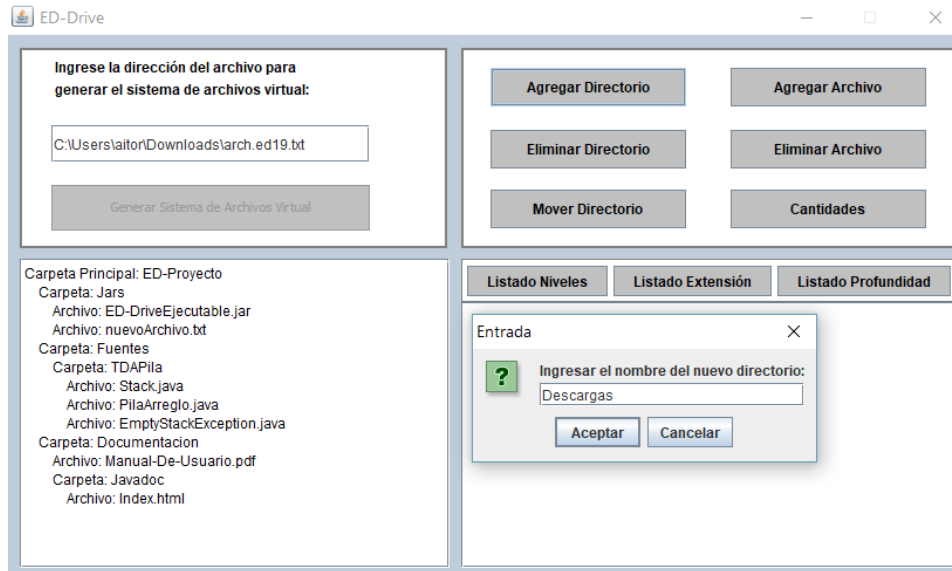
ED-Drive

Ingrese la dirección del archivo para generar el sistema de archivos virtual:

C:\Users\aitor\Downloads\arch.ed19.txt

Generar Sistema de Archivos Virtual

Agregar Directorio
Agregar Archivo
Eliminar Directorio
Eliminar Archivo
Mover Directorio
Cantidades

Carpeta Principal: ED-Proyecto
Carpeta: Jars
Archivo: ED-DriveEjecutable.jar
Archivo: nuevoArchivo.txt
Carpeta: Fuentes
Carpeta: TDAPila
Archivo: Stack.java
Archivo: PilaArreglo.java
Archivo: EmptyStackException.java
Carpeta: Documentacion
Archivo: Manual-De-Usuario.pdf
Carpeta: Javadoc
Archivo: Index.html

Listado Niveles
Listado Extensión
Listado Profundidad

Entrada
?
Ingresar el nombre del nuevo directorio:
Descargas
Aceptar
Cancelar